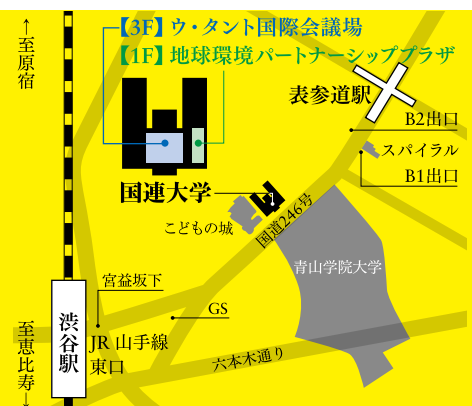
【3F】ウ・タント国際会議場
【1F】地球環境パートナーシッププラザ

↑至原宿

表参道駅

B2出口

スパイラル

B1出口

国連大学

こどもの城

国道246号

青山学院大学

宮益坂下

渋谷駅

JR 山手線
東口

GS

六本木通り

至恵比寿↓